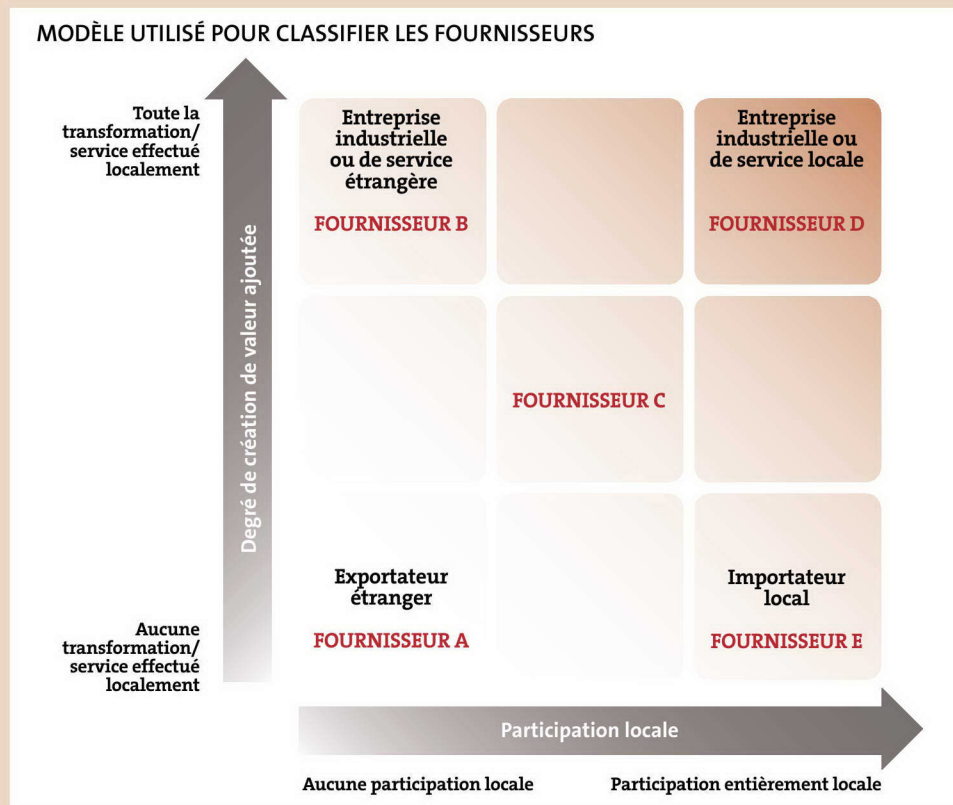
MODÈLE UTILISÉ POUR CLASSIFIER LES FOURNISSEURS

Toute la transformation/ service effectué localement

Degré de création de valeur ajoutée

Aucune transformation/ service effectué localement

Entreprise industrielle ou de service étrangère

FOURNISSEUR B

Entreprise industrielle ou de service locale

FOURNISSEUR D

FOURNISSEUR C

Exportateur étranger

FOURNISSEUR A

Importateur local

FOURNISSEUR E

Participation locale

Aucune participation locale

Participation entièrement locale